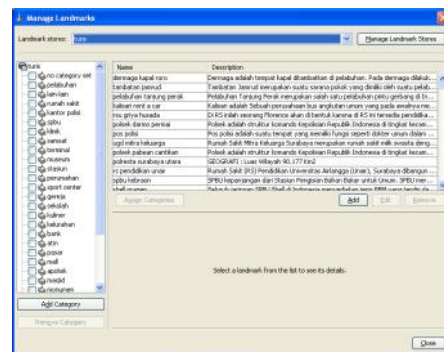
Manage Landmarks

Landmark stores: turis

Manage Landmark Stores

turis
no category set
pelabuhan
lain-lain
rumah sakit
kantor polisi
spbu
klinik
rumah makan
terminal
museum
stasiun
perumahan
sport center
gereja
sekolah
kuliner
kelurahan
bank
atm
pasar
mall
apotek
masjid
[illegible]

Add Category

Remove Category

| Name | Description |
|---|---|
| dermaga kapal roro | Dermaga adalah tempat kapal ditambatkan di pelabuhan. Pada dermaga dilakuk... |
| tambatan jamrud | Tambatan Jamrud merupakan suatu sarana pokok yang dimiliki oleh suatu pelab... |
| pelabuhan tanjung perak | Pelabuhan Tanjung Perak merupakan salah satu pelabuhan pintu gerbang di In... |
| kalbari rent a car | Kalbari adalah Sebuah perusahaan bus angkutan umum yang pada awalnya me... |
| rsu griya husada | Di RS inilah seorang Florence akan di bentuk konsep di RS ini tersedia pendidika... |
| polsek darmo permai | Polsek adalah struktur komando Kepolisian Republik Indonesia di tingkat kecam... |
| pos polisi | Pos polisi adalah suatu tempat yang memiliki fungsi seperti dokter umum dalam ... |
| ugd mitra keluarga | Rumah Sakit Mitra Keluarga Surabaya merupakan rumah sakit milik swasta deng... |
| polsek pabean cantikan | Polsek adalah struktur komando Kepolisian Republik Indonesia di tingkat kecam... |
| polresta surabaya utara | GEOGRAFI : Luas Wilayah 90.177 Km2 |
| rs pendidikan unair | Rumah Sakit (RS) Pendidikan Universitas Airlangga (Unair), Surabaya dibangun ... |
| spbu kebraon | SPBU kepanjangan dari Stasiun Pengisian Bahan Bakar untuk Umum. SPBU mer... |
| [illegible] | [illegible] |

Assign Categories

Add Edit Remove

Select a landmark from the list to see its details.

Close